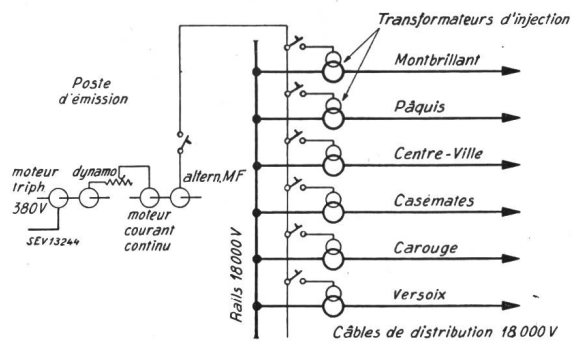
Transformateurs d'injection

Poste d'émission

Montbrillant

Pâquis

Centre-Ville

Casemates

Carouge

Versoix

moteur triph 380V

dynamo

moteur courant continu

altern. MF

SEV 13244

Rails 18000 V

Câbles de distribution 18000 V